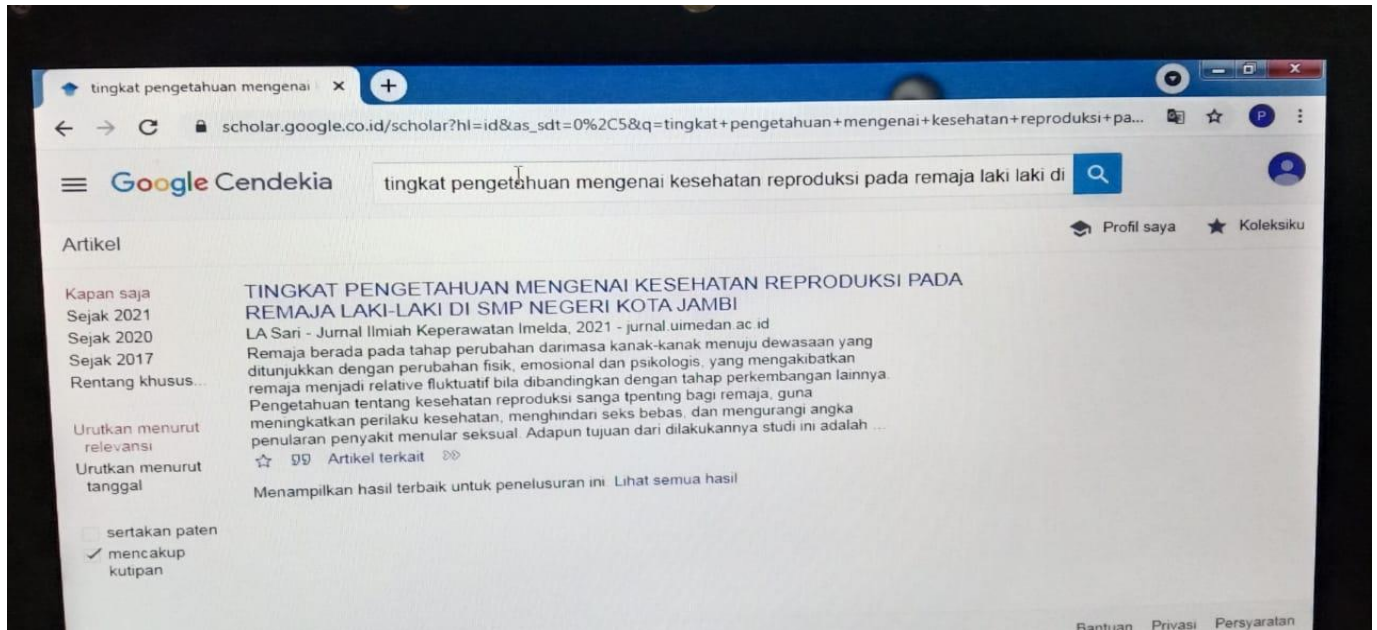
tingkat pengetahuan mengenai ×

scholar.google.co.id/scholar?hl=id&as_sdt=0%2C5&q=tingkat+pengetahuan+mengenai+kesehatan+reproduksi+pa...

Google Cendekia

tingkat pengetahuan mengenai kesehatan reproduksi pada remaja laki laki di

Profil saya

Koleksiku

Artikel

Kapan saja
Sejak 2021
Sejak 2020
Sejak 2017
Rentang khusus...

Urutkan menurut relevansi
Urutkan menurut tanggal

sertakan paten
✓ mencakup kutipan

TINGKAT PENGETAHUAN MENGENAI KESEHATAN REPRODUKSI PADA REMAJA LAKI-LAKI DI SMP NEGERI KOTA JAMBI
LA Sari - Jurnal Ilmiah Keperawatan Imelda, 2021 - jurnal.uimedan.ac.id
Remaja berada pada tahap perubahan darimasa kanak-kanak menuju dewasaan yang ditunjukkan dengan perubahan fisik, emosional dan psikologis, yang mengakibatkan remaja menjadi relative fluktuatif bila dibandingkan dengan tahap perkembangan lainnya. Pengetahuan tentang kesehatan reproduksi sanga tpenting bagi remaja, guna meningkatkan perilaku kesehatan, menghindari seks bebas, dan mengurangi angka penularan penyakit menular seksual. Adapun tujuan dari dilakukannya studi ini adalah ...
☆ 99 Artikel terkait

Menampilkan hasil terbaik untuk penelusuran ini. Lihat semua hasil

Bantuan Privasi Persyaratan